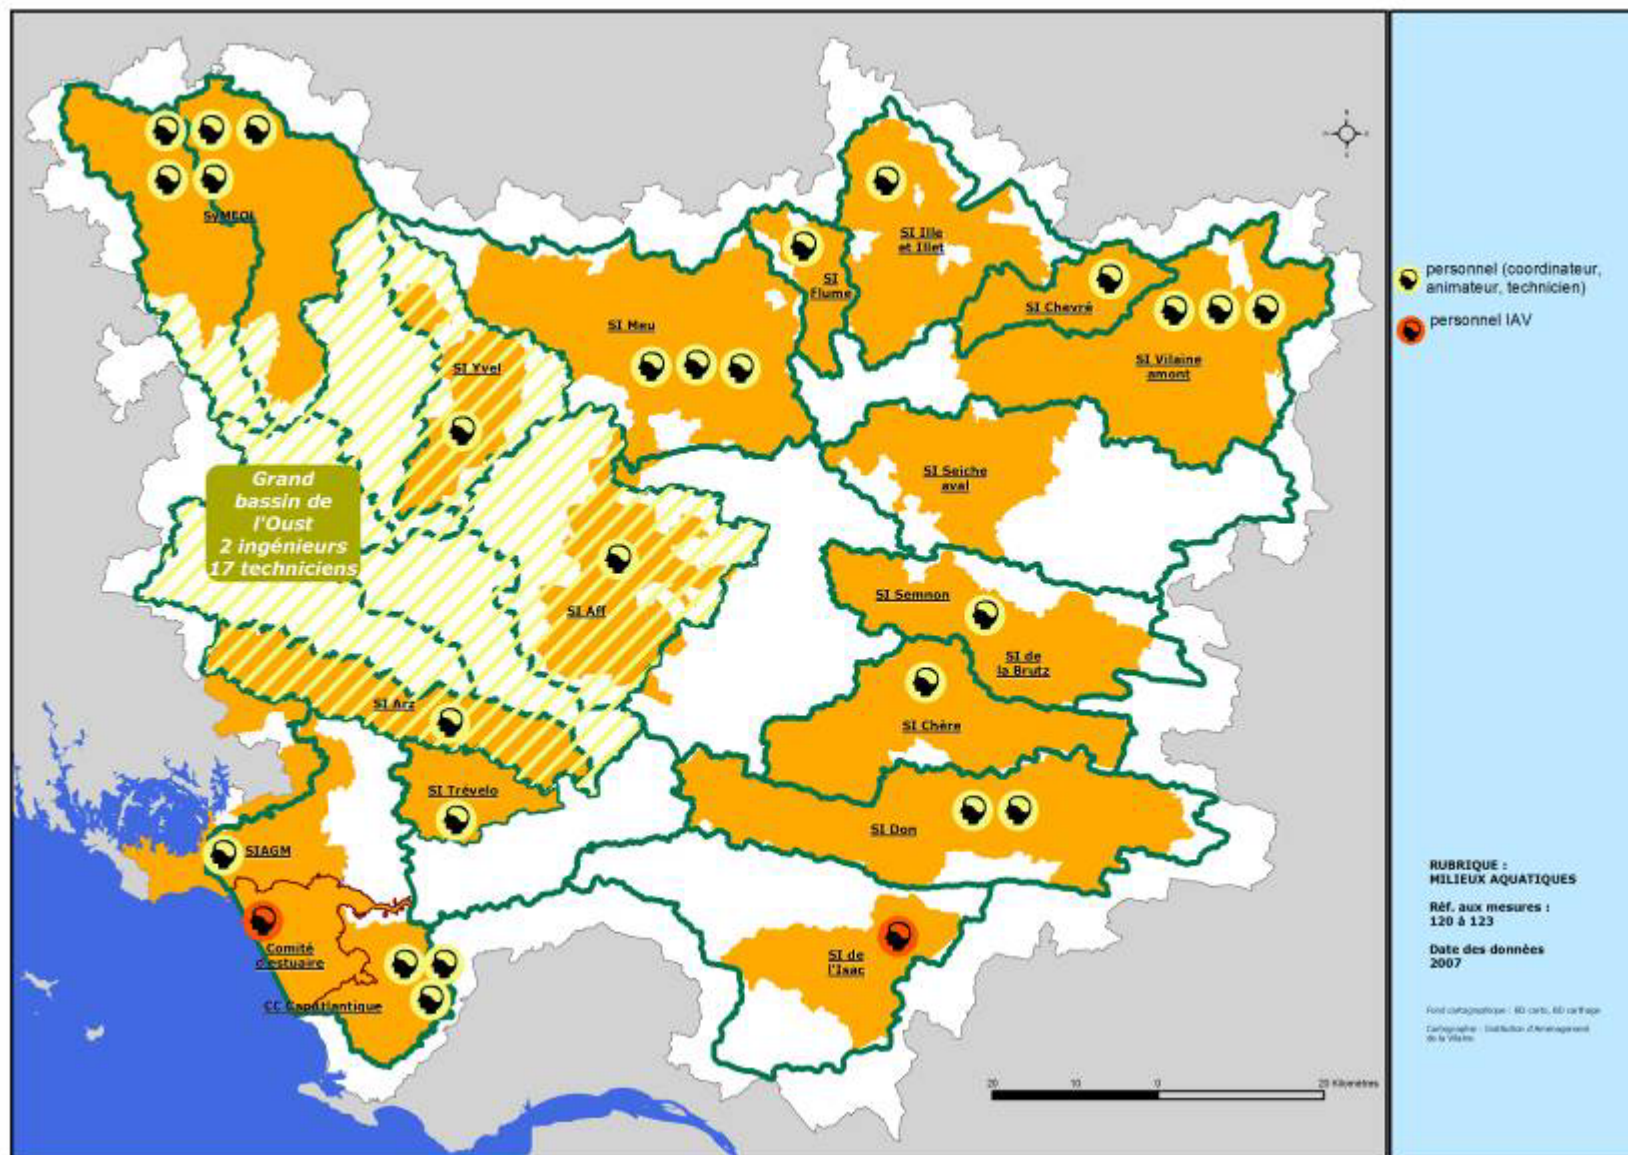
SYMEOL

SI Ille et Illet

SI Flume

SI Meu

SI Chevré

SI Vilaine amont

SI Yvel

Grand bassin de l'Oust
2 ingénieurs
17 techniciens

SI Seiche aval

SI Aff

SI Semnon

SI de la Brutz

SI Chère

SI Arz

SI Trévelo

SI Don

SIAGM

Comité d'estuaire

CC Capatlantique

SI de l'Isac

personnel (coordinateur, animateur, technicien)

personnel IAV

RUBRIQUE :
MILIEUX AQUATIQUES

Réf. aux mesures :
120 à 123

Date des données
2007

Fond cartographique : BD carto, BD carthage

Cartographie : Institution d'Aménagement de la Vilaine

20 10 0 20 Kilomètres